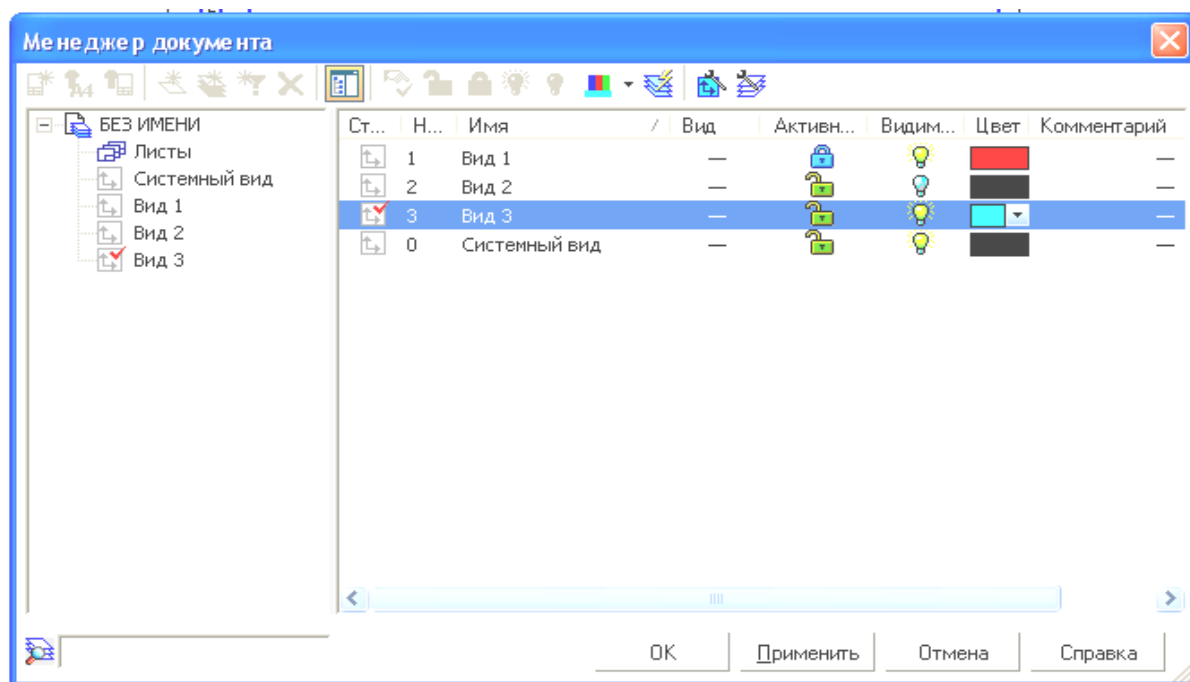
Менеджер документа

БЕЗ ИМЕНИ
Листы
Системный вид
Вид 1
Вид 2
Вид 3

| Ст... | Н... | Имя | Вид | Активн... | Видим... | Цвет | Комментарий |
|---|---|---|---|---|---|---|---|
| | 1 | Вид 1 | — | | | | — |
| | 2 | Вид 2 | — | | | | — |
| | 3 | Вид 3 | — | | | | — |
| | 0 | Системный вид | — | | | | — |

OK
Применить
Отмена
Справка